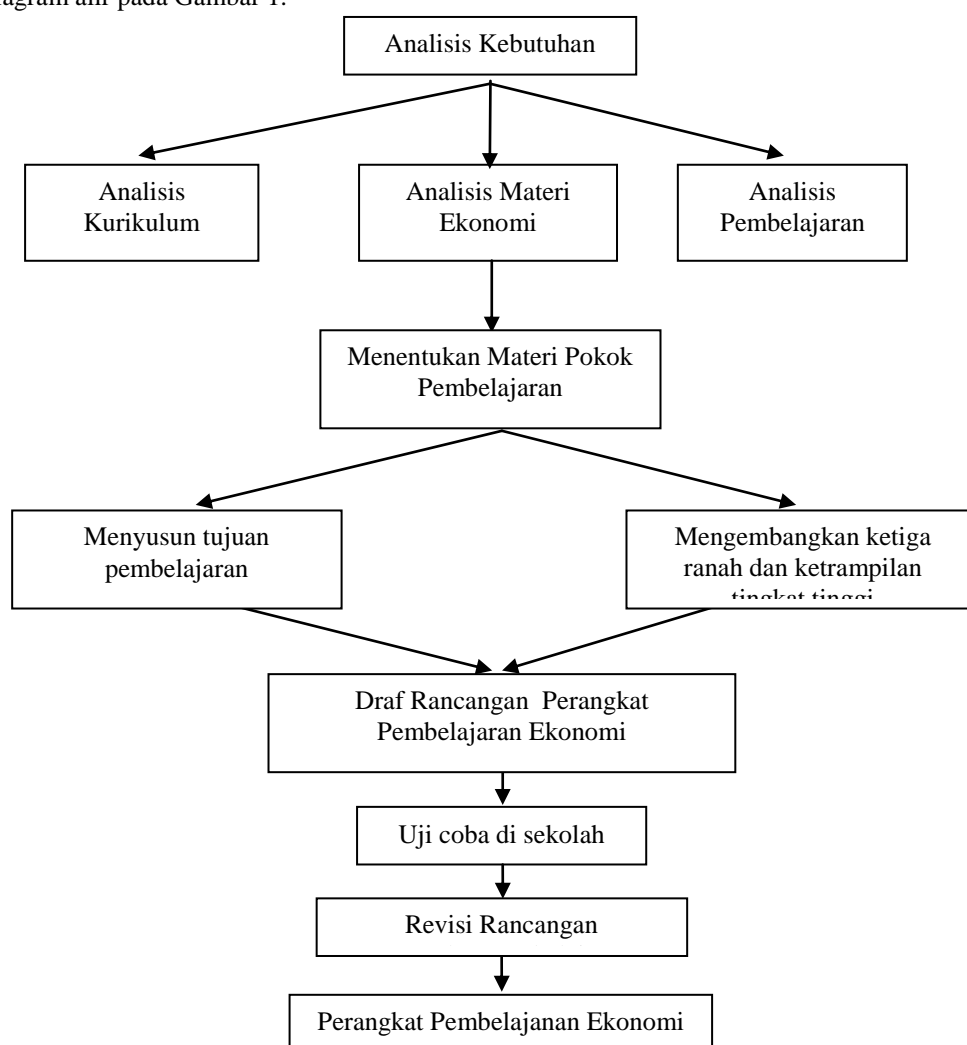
iagram alir pada Gambar 1.

Analisis Kebutuhan

Analisis Kurikulum

Analisis Materi Ekonomi

Analisis Pembelajaran

Menentukan Materi Pokok Pembelajaran

Menyusun tujuan pembelajaran

Mengembangkan ketiga ranah dan ketrampilan tingkat tinggi

Draf Rancangan Perangkat Pembelajaran Ekonomi

Uji coba di sekolah

Revisi Rancangan

Perangkat Pembelajanan Ekonomi